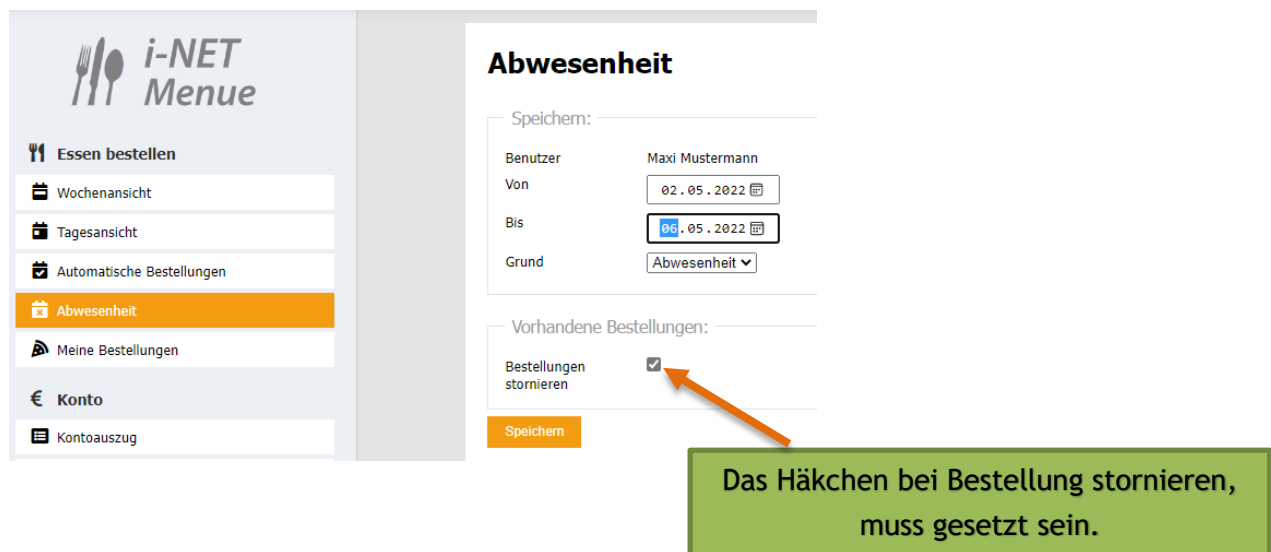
i-NET Menue

Essen bestellen

Wochenansicht

Tagesansicht

Automatische Bestellungen

Abwesenheit

Meine Bestellungen

€ Konto

Kontoauszug

Abwesenheit

Speichern:

Benutzer Maxi Mustermann

Von 02.05.2022

Bis 06.05.2022

Grund Abwesenheit

Vorhandene Bestellungen:

Bestellungen stornieren

Speichern

Das Häkchen bei Bestellung stornieren, muss gesetzt sein.